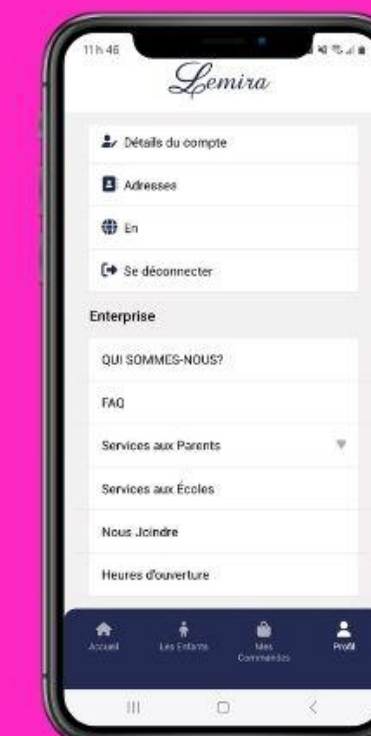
11h 46

Lemira

Détails du compte

Adresses

En

Se déconnecter

Enterprise

QUI SOMMES-NOUS?

FAQ

Services aux Parents

Services aux Écoles

Nous Joindre

Heures d'ouverture

Accueil
Les Enfants
Mes Commandes
Profil